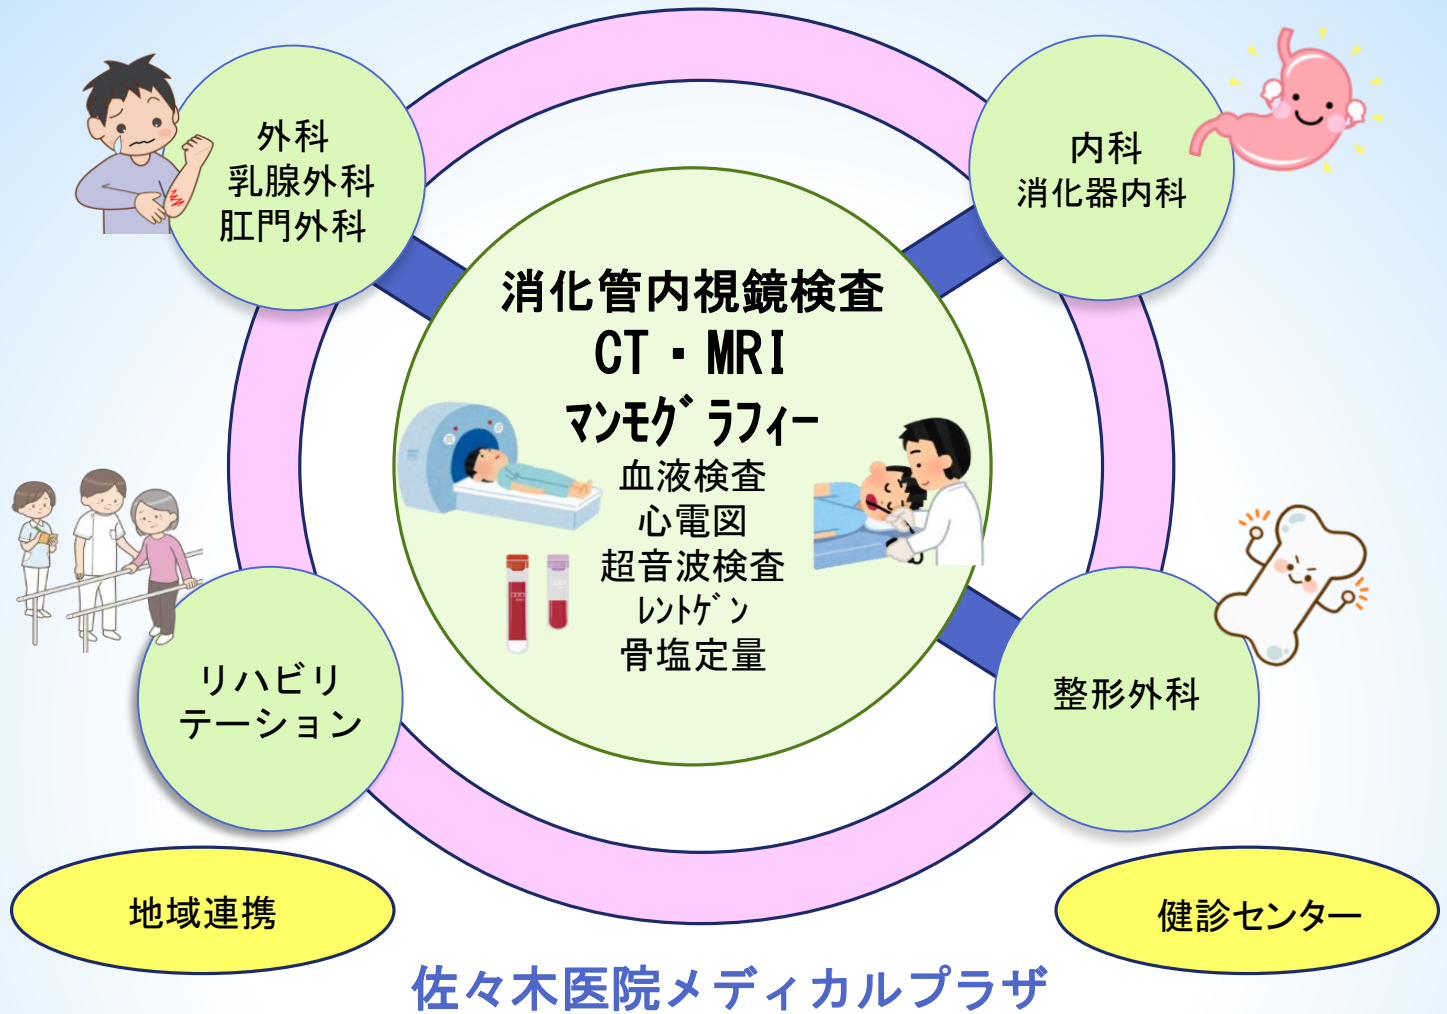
外科
乳腺外科
肛門外科

内科
消化器内科

消化管内視鏡検査
CT・MRI
マンモグラフィー
血液検査
心電図
超音波検査
レントゲン
骨塩定量

リハビリテーション

整形外科

地域連携

健診センター

佐々木医院メディカルプラザ